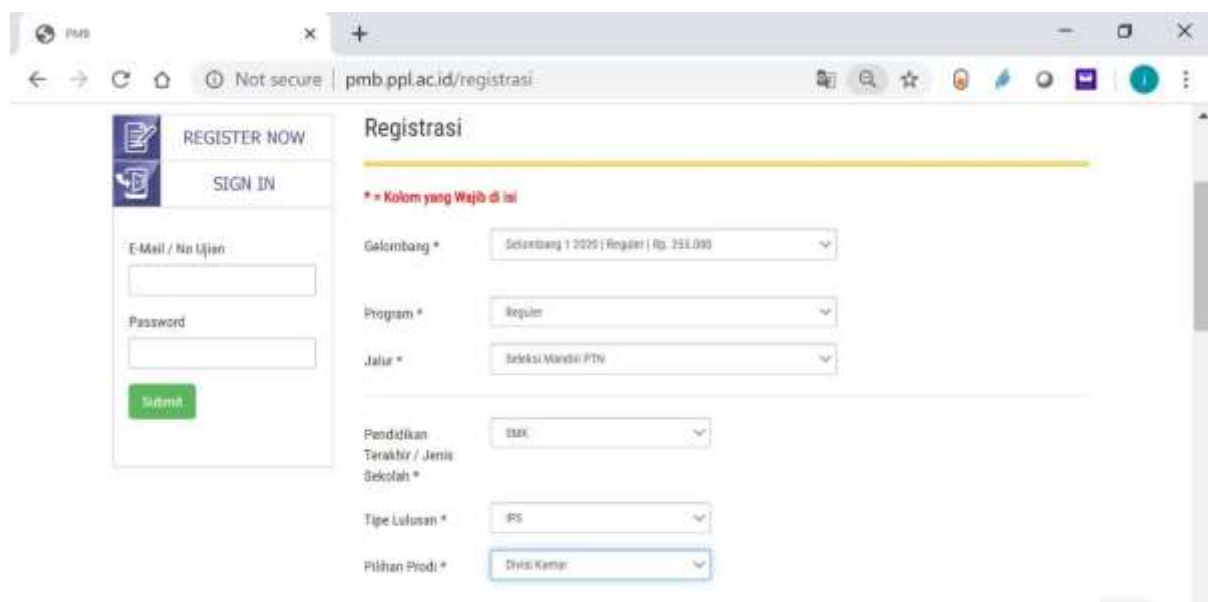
PMB

Not secure | pmb.ppl.ac.id/registrasi

REGISTER NOW

SIGN IN

E-Mail / No Ujian

Password

Submit

Registrasi

* = Kolom yang Wajib di isi

Gelombang * Gelombang 1 2020 | Reguler | Rp. 255.000

Program * Reguler

Jalur * Seleksi Mandiri PTN

Pendidikan Terakhir / Jenis Sekolah * SMK

Tipe Lulusan * IPS

Pilihan Prodi * Divisi Kamar